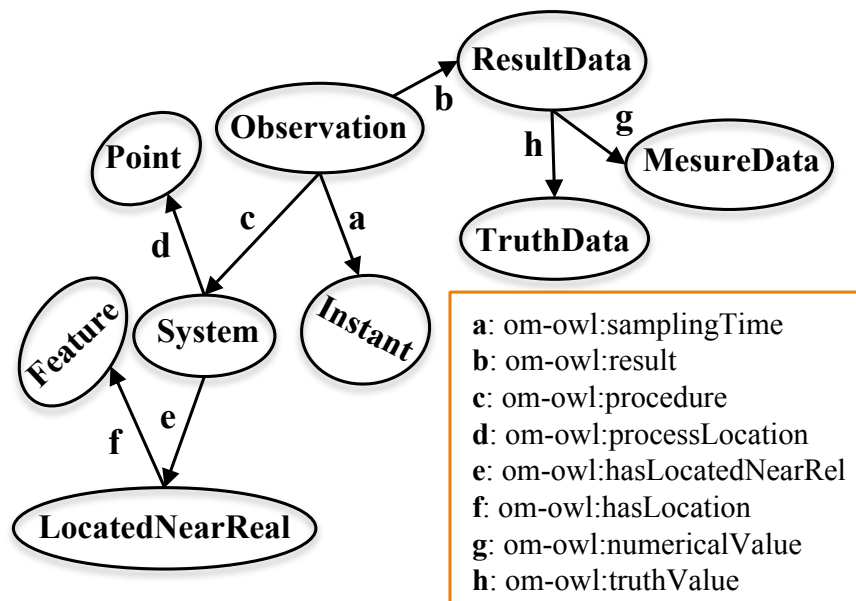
ResultData
b
g
Observation
h
Point
MesureData
c
a
d
TruthData
Feature
System
Instant
e
f
LocatedNearReal

**a**: om-owl:samplingTime
**b**: om-owl:result
**c**: om-owl:procedure
**d**: om-owl:processLocation
**e**: om-owl:hasLocatedNearRel
**f**: om-owl:hasLocation
**g**: om-owl:numericalValue
**h**: om-owl:truthValue